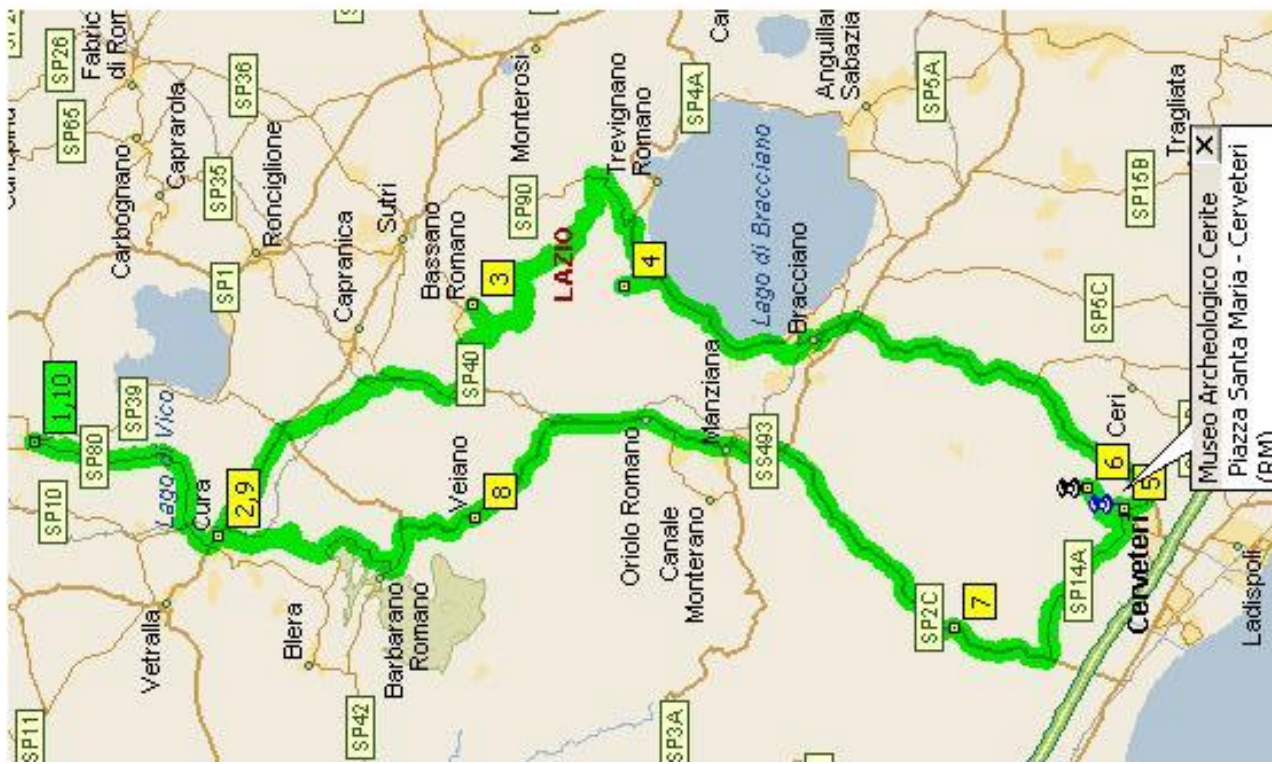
Fabrica di Roma
SP26
SP65
Carbognano
Caprarola
SP36
SP35
Ronciglione
Monterosi
SP90
Trevignano Romano
SP4A
Anguillara Sabazia
SP5A
Tragliata
SP15B
Sutri
Capranica
SP1
Bassano Romano
3
LAZIO
4
Lago di Bracciano
Bracciano
SP5C
1,10
SP39
Lago di Vico
SP80
SP10
SP40
Manziana
SS493
Ceri
6
5
Cura
2,9
Veiano
8
Oriolo Romano
Canale Monterano
SP14A
Cerveteri
Ladispoli
Vetralla
Blera
Barbarano Romano
SP42
SP2C
7
SP11
SP3A
Museo Archeologico Cerite
Piazza Santa Maria - Cerveteri
(RM)
X